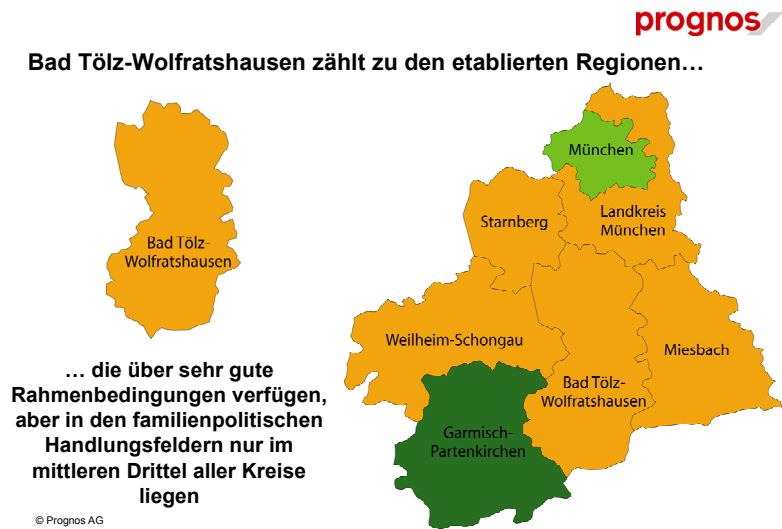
prognos

Bad Tölz-Wolfratshausen zählt zu den etablierten Regionen…

Bad Tölz-Wolfratshausen

München

Starnberg

Landkreis München

Weilheim-Schongau

Miesbach

Bad Tölz-Wolfratshausen

Garmisch-Partenkirchen

… die über sehr gute Rahmenbedingungen verfügen, aber in den familienpolitischen Handlungsfeldern nur im mittleren Drittel aller Kreise liegen

© Prognos AG